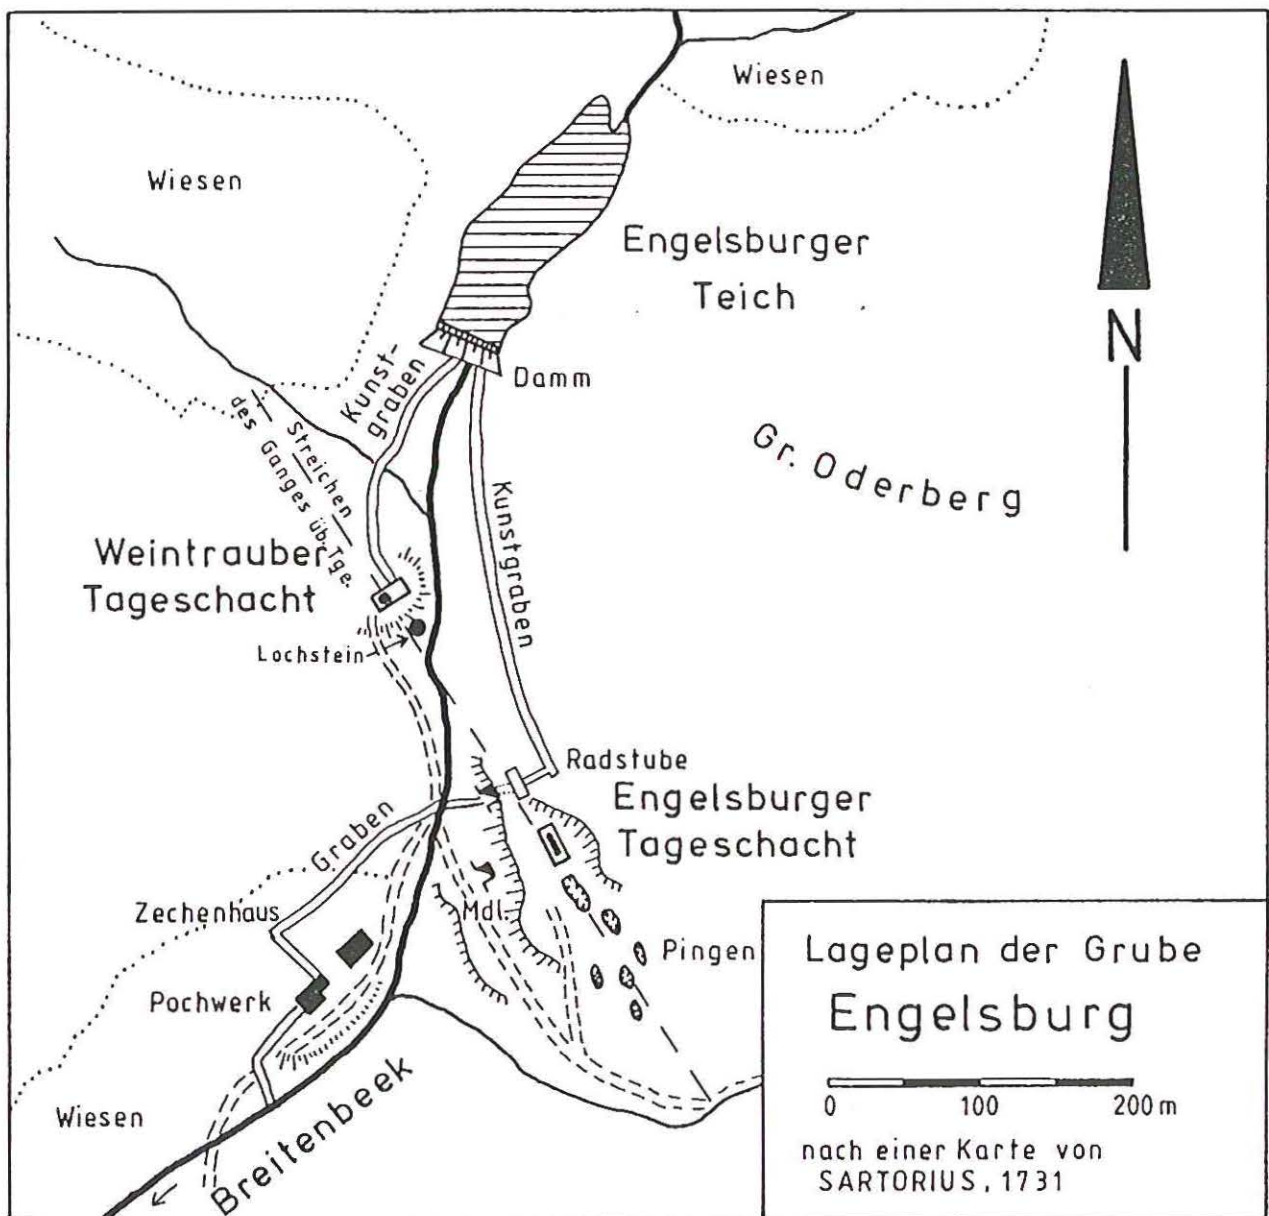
Wiesen

Wiesen

Engelsburger Teich

N

Damm

Kunstgraben

des Streichen Ganges üb. Tge.

Gr. Oderberg

Kunstgraben

Weintrauber Tageschacht

Lochstein

Radstube

Engelsburger Tageschacht

Graben

Zechenhaus

Mdl.

Pingen

Pochwerk

Wiesen

Breitenbeek

Lageplan der Grube
Engelsburg

0 100 200 m

nach einer Karte von SARTORIUS, 1731